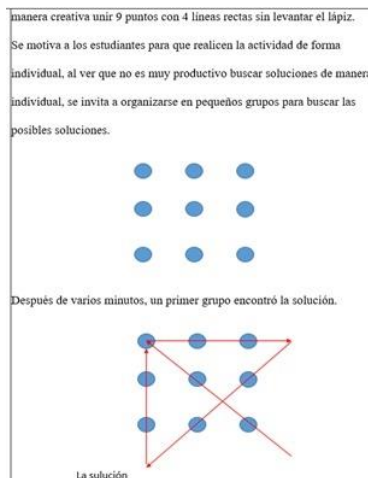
manera creativa unir 9 puntos con 4 líneas rectas sin levantar el lápiz.

Se motiva a los estudiantes para que realicen la actividad de forma individual, al ver que no es muy productivo buscar soluciones de manera individual, se invita a organizarse en pequeños grupos para buscar las posibles soluciones.

Después de varios minutos, un primer grupo encontró la solución.

La sulución